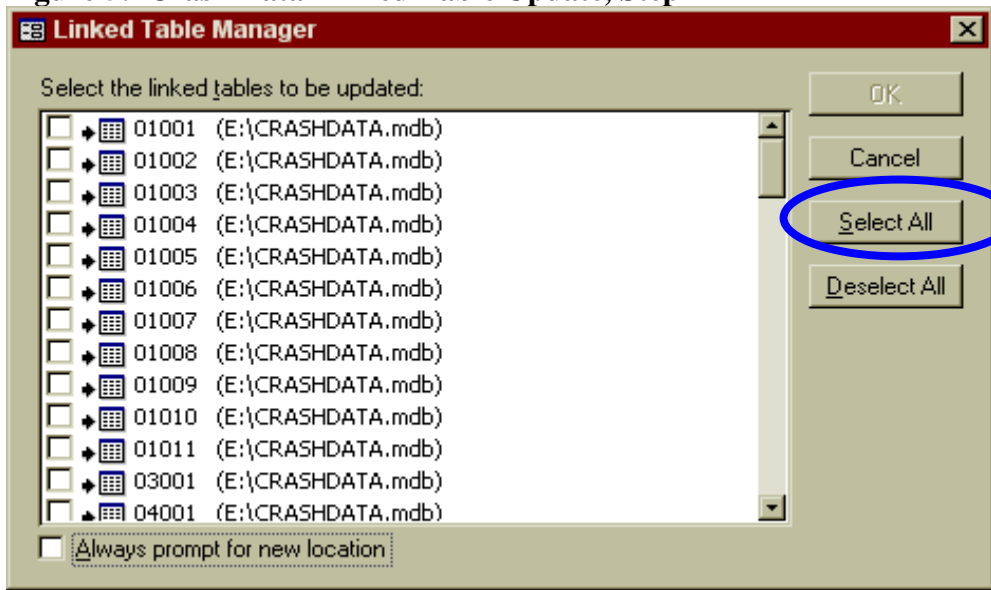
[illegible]

Linked Table Manager

Select the linked tables to be updated:

01001 (E:\CRASHDATA.mdb)
01002 (E:\CRASHDATA.mdb)
01003 (E:\CRASHDATA.mdb)
01004 (E:\CRASHDATA.mdb)
01005 (E:\CRASHDATA.mdb)
01006 (E:\CRASHDATA.mdb)
01007 (E:\CRASHDATA.mdb)
01008 (E:\CRASHDATA.mdb)
01009 (E:\CRASHDATA.mdb)
01010 (E:\CRASHDATA.mdb)
01011 (E:\CRASHDATA.mdb)
03001 (E:\CRASHDATA.mdb)
04001 (E:\CRASHDATA.mdb)

Always prompt for new location

OK

Cancel

Select All

Deselect All